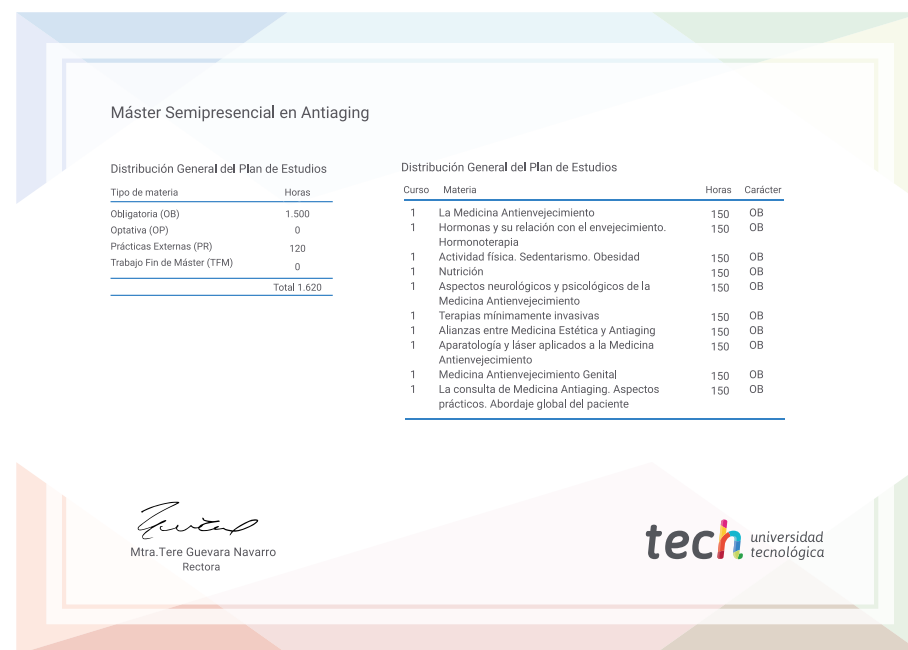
Máster Semipresencial en Antiaging

Distribución General del Plan de Estudios

| Tipo de materia | Horas |
|---|---|
| Obligatoria (OB) | 1.500 |
| Optativa (OP) | 0 |
| Prácticas Externas (PR) | 120 |
| Trabajo Fin de Máster (TFM) | 0 |
| | Total 1.620 |

Distribución General del Plan de Estudios

| Curso | Materia | Horas | Carácter |
|---|---|---|---|
| 1 | La Medicina Antienvejecimiento | 150 | OB |
| 1 | Hormonas y su relación con el envejecimiento. Hormonoterapia | 150 | OB |
| 1 | Actividad física. Sedentarismo. Obesidad | 150 | OB |
| 1 | Nutrición | 150 | OB |
| 1 | Aspectos neurológicos y psicológicos de la Medicina Antienvejecimiento | 150 | OB |
| 1 | Terapias mínimamente invasivas | 150 | OB |
| 1 | Alianzas entre Medicina Estética y Antiaging | 150 | OB |
| 1 | Aparatología y láser aplicados a la Medicina Antienvejecimiento | 150 | OB |
| 1 | Medicina Antienvejecimiento Genital | 150 | OB |
| 1 | La consulta de Medicina Antiaging. Aspectos prácticos. Abordaje global del paciente | 150 | OB |

Mtra.Tere Guevara Navarro
Rectora

tech universidad tecnológica